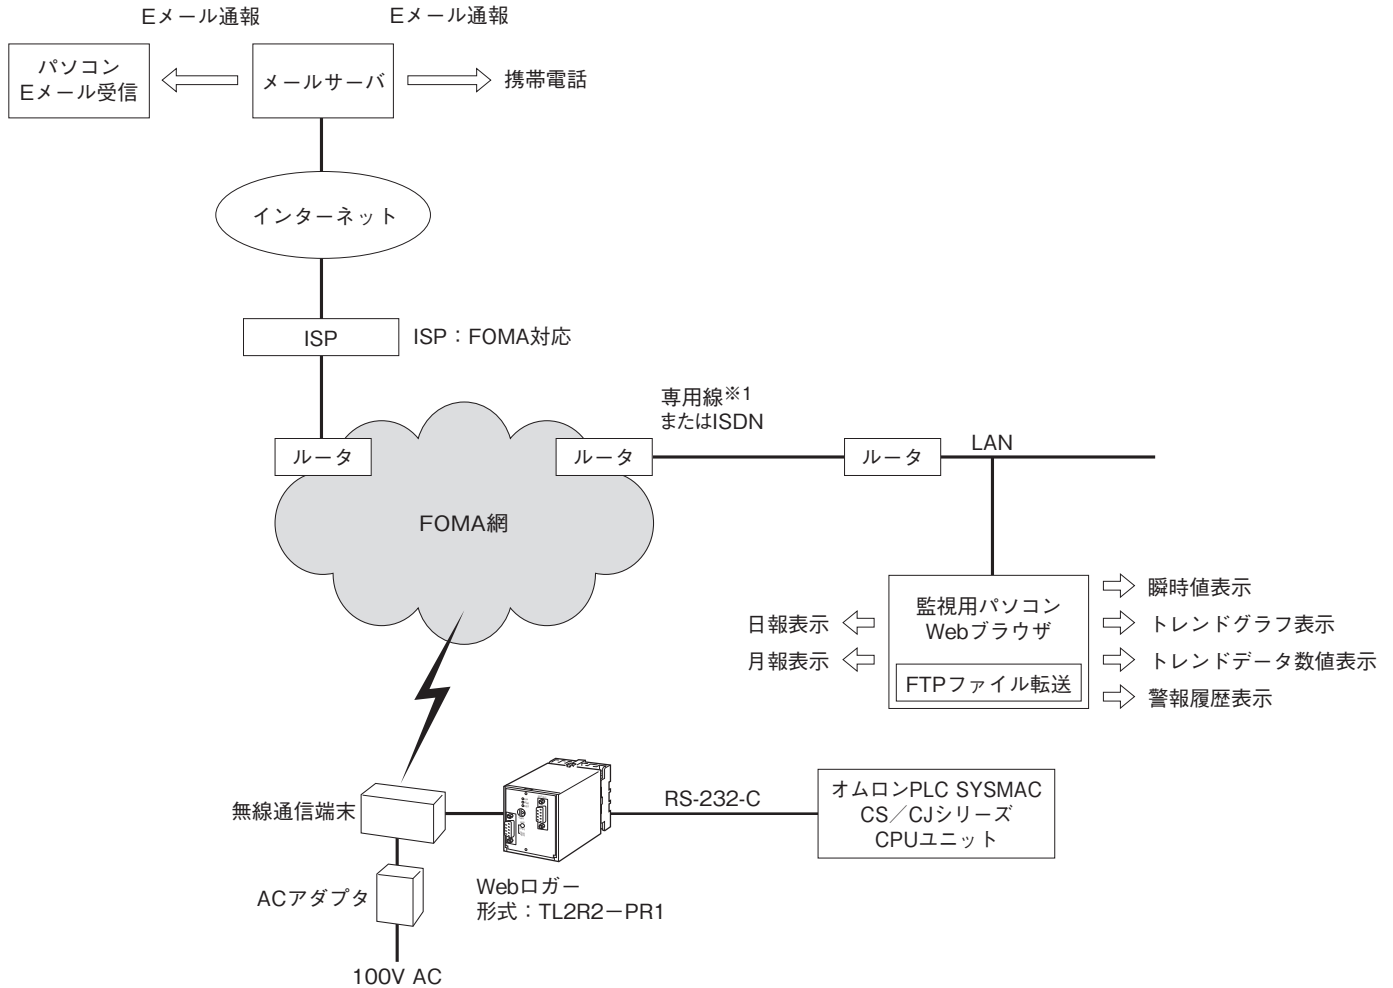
Eメール通報

Eメール通報

パソコン
Eメール受信

メールサーバ

携帯電話

インターネット

ISP

ISP：FOMA対応

専用線※1
またはISDN

ルータ

ルータ

ルータ

LAN

FOMA網

瞬時値表示

監視用パソコン
Webブラウザ

日報表示

トレンドグラフ表示

月報表示

トレンドデータ数値表示

FTPファイル転送

警報履歴表示

無線通信端末

RS-232-C

オムロンPLC SYSMAC
CS／CJシリーズ
CPUユニット

ACアダプタ

Webロガー
形式：TL2R2－PR1

100V AC